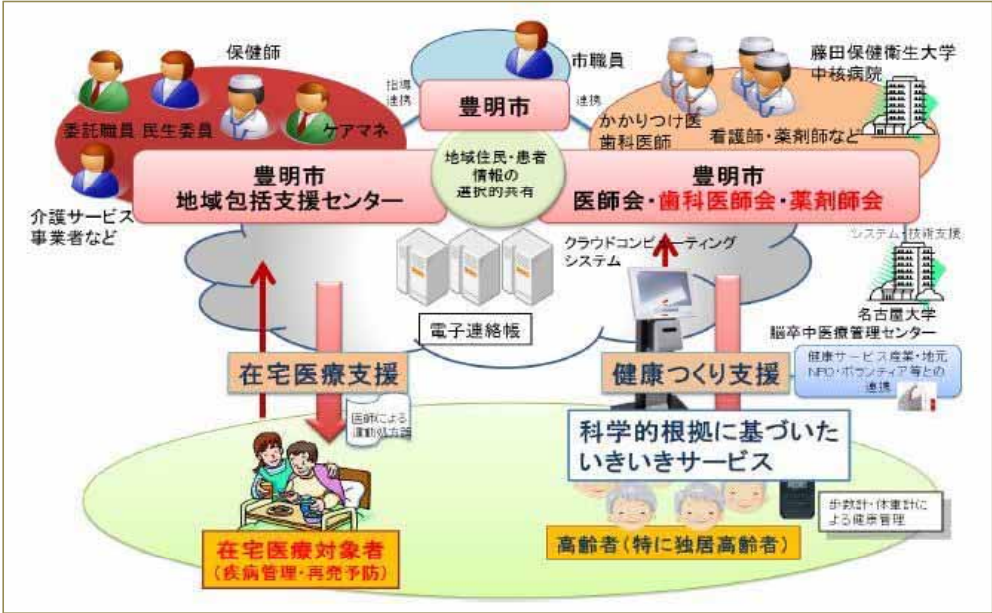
保健師

市職員

藤田保健衛生大学
中核病院

指導
連携

豊明市

連携

委託職員　民生委員

ケアマネ

かかりつけ医
歯科医師

看護師・薬剤師など

地域住民・患者
情報の
選択的共有

豊明市
地域包括支援センター

豊明市
医師会・歯科医師会・薬剤師会

介護サービス
事業者など

クラウドコンピューティング
システム

システム・技術支援

名古屋大学
脳卒中医療管理センター

電子連絡帳

在宅医療支援

健康つくり支援

健康サービス産業・地元
NPO・ボランティア等との
連携

医師による
運動処方箋

科学的根拠に基づいた
いきいきサービス

歩数計・体重計に
よる健康管理

在宅医療対象者
（疾病管理・再発予防）

高齢者（特に独居高齢者）